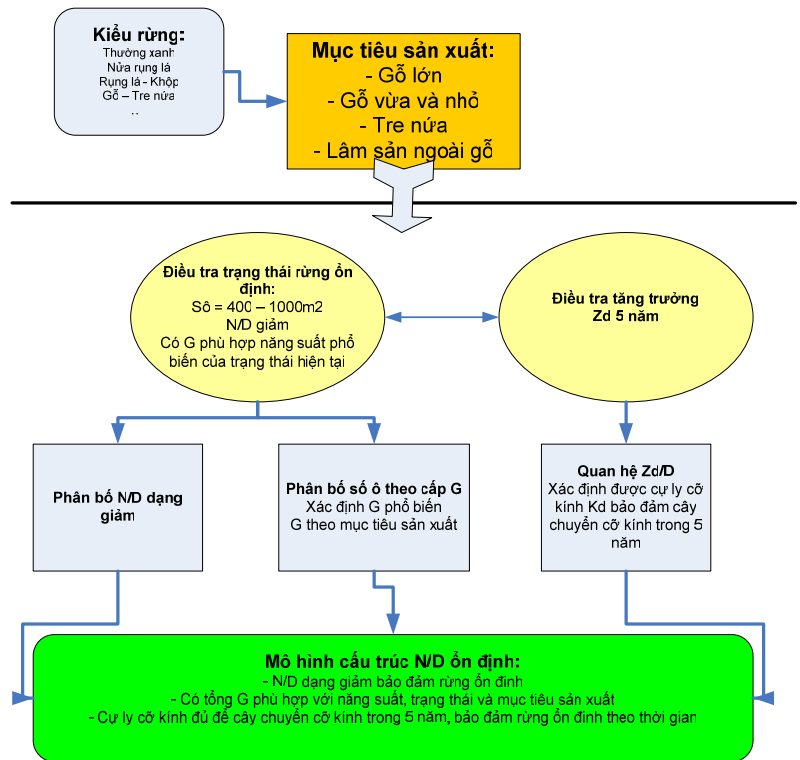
Kiểu rừng:
Thường xanh
Nửa rụng lá
Rụng lá - Khộp
Gỗ – Tre nứa
..

Mục tiêu sản xuất:
- Gỗ lớn
- Gỗ vừa và nhỏ
- Tre nứa
- Lâm sản ngoài gỗ

Điều tra trạng thái rừng ổn định:
Sô = 400 – 1000m2
N/D giảm
Có G phù hợp năng suất phổ biến của trạng thái hiện tại

Điều tra tăng trưởng Zd 5 năm

Phân bố N/D dạng giảm

Phân bố số ô theo cấp G
Xác định G phổ biến
G theo mục tiêu sản xuất

Quan hệ Zd/D
Xác định được cự ly cỡ kính Kd bảo đảm cây chuyển cỡ kính trong 5 năm

Mô hình cấu trúc N/D ổn định:
- N/D dạng giảm bảo đảm rừng ổn định
- Có tổng G phù hợp với năng suất, trạng thái và mục tiêu sản xuất
- Cự ly cỡ kính đủ để cây chuyển cỡ kính trong 5 năm, bảo đảm rừng ổn định theo thời gian